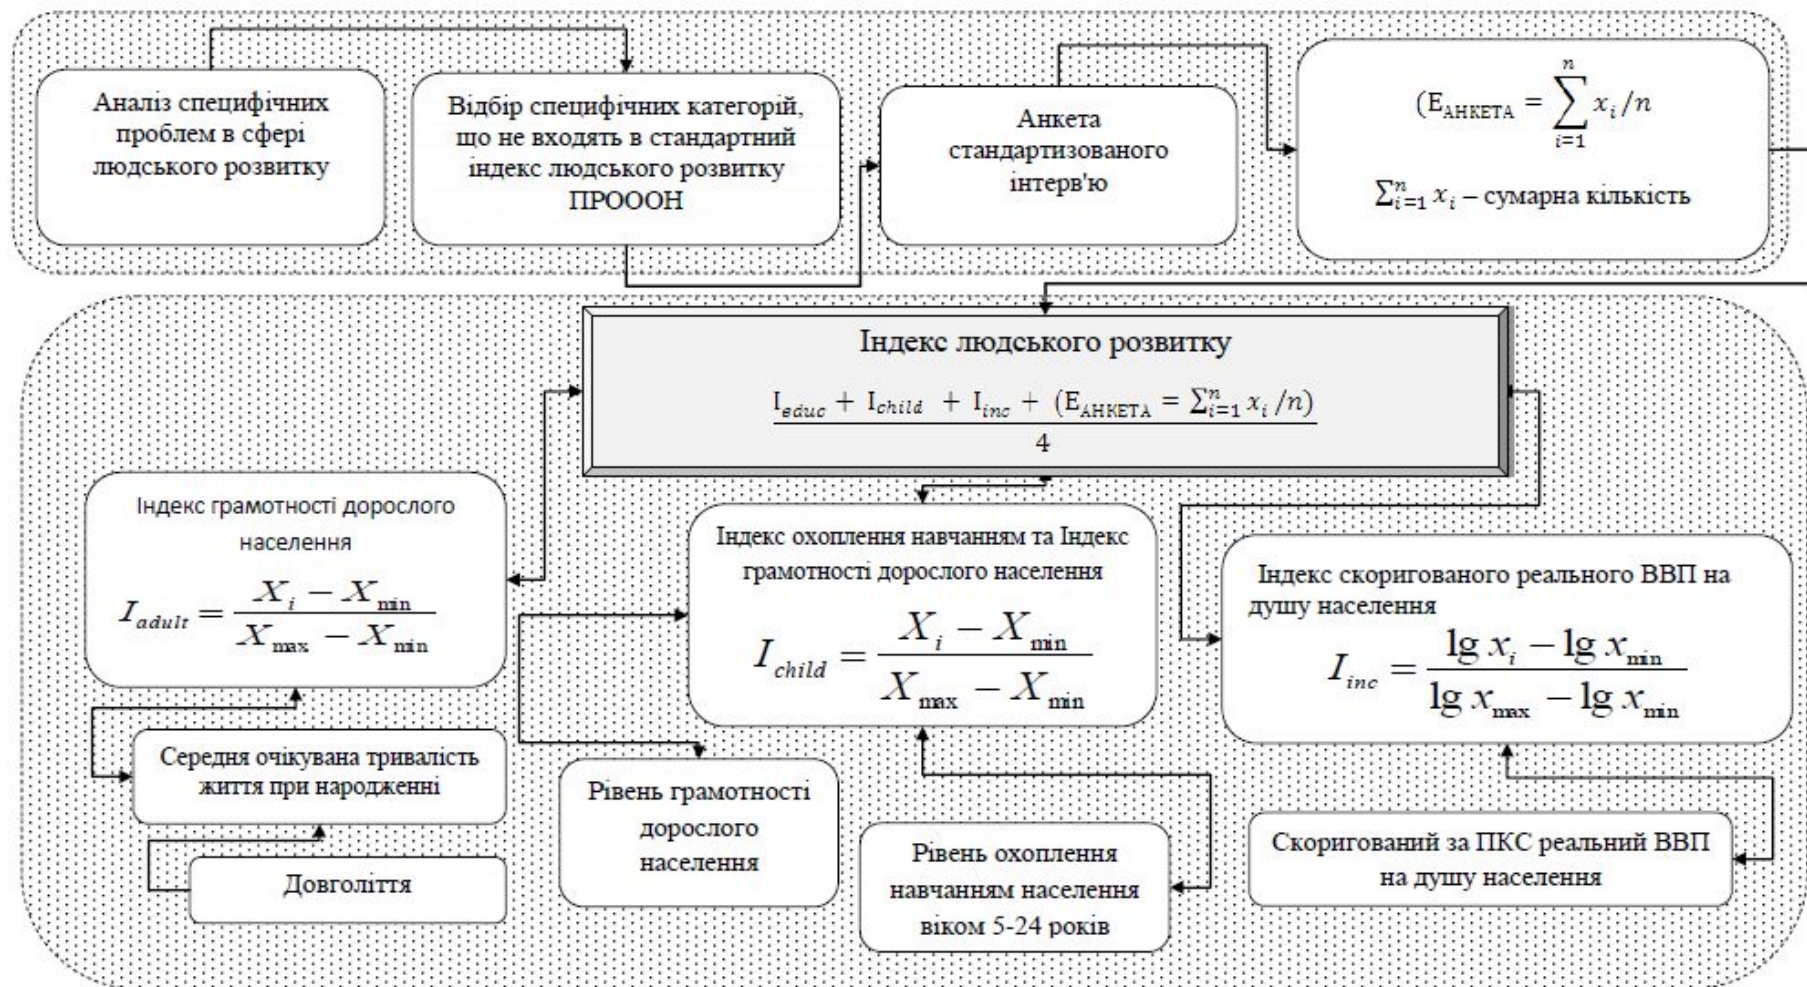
Аналіз специфічних проблем в сфері людського розвитку

Відбір специфічних категорій, що не входять в стандартний індекс людського розвитку ПРОООН

Анкета стандартизованого інтерв'ю

$(E_{АНКЕТА} = \sum_{i=1}^{n} x_i / n$

$\sum_{i=1}^{n} x_i$ – сумарна кількість

Індекс людського розвитку

$\frac{I_{educ} + I_{child} + I_{inc} + (E_{АНКЕТА} = \sum_{i=1}^{n} x_i / n)}{4}$

Індекс грамотності дорослого населення

$I_{adult} = \frac{X_i - X_{min}}{X_{max} - X_{min}}$

Індекс охоплення навчанням та Індекс грамотності дорослого населення

$I_{child} = \frac{X_i - X_{min}}{X_{max} - X_{min}}$

Індекс скоригованого реального ВВП на душу населення

$I_{inc} = \frac{\lg x_i - \lg x_{min}}{\lg x_{max} - \lg x_{min}}$

Середня очікувана тривалість життя при народженні

Довголіття

Рівень грамотності дорослого населення

Рівень охоплення навчанням населення віком 5-24 років

Скоригований за ПКС реальний ВВП на душу населення